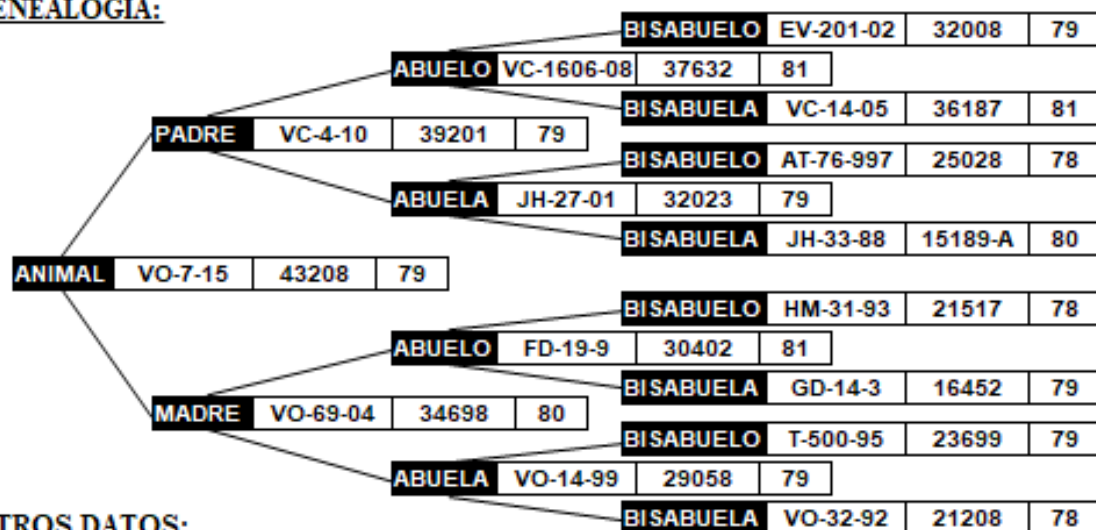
ENEALOGIA:

BISABUELO EV-201-02 32008 79

ABUELO VC-1606-08 37632 81

BISABUELA VC-14-05 36187 81

PADRE VC-4-10 39201 79

BISABUELO AT-76-997 25028 78

ABUELA JH-27-01 32023 79

BISABUELA JH-33-88 15189-A 80

ANIMAL VO-7-15 43208 79

BISABUELO HM-31-93 21517 78

ABUELO FD-19-9 30402 81

BISABUELA GD-14-3 16452 79

MADRE VO-69-04 34698 80

BISABUELO T-500-95 23699 79

ABUELA VO-14-99 29058 79

TROS DATOS:

BISABUELA VO-32-92 21208 78